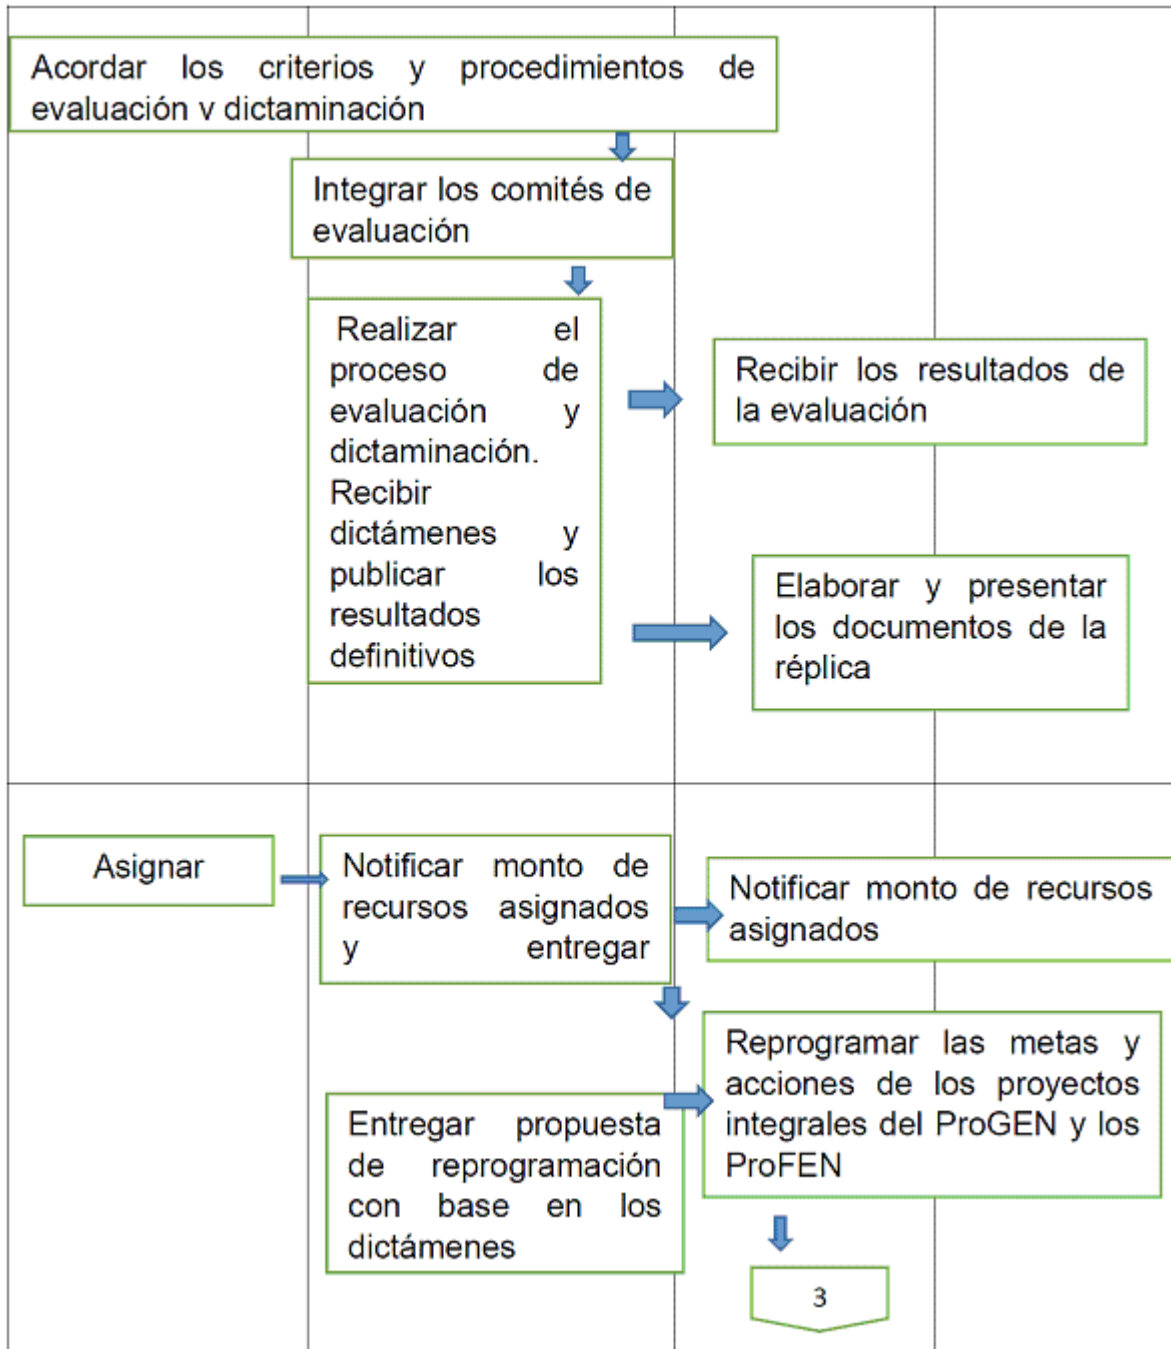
Acordar los criterios y procedimientos de evaluación v dictaminación

Integrar los comités de evaluación

Realizar el proceso de evaluación y dictaminación. Recibir dictámenes y publicar los resultados definitivos

Recibir los resultados de la evaluación

Elaborar y presentar los documentos de la réplica

Asignar

Notificar monto de recursos asignados y entregar

Notificar monto de recursos asignados

Reprogramar las metas y acciones de los proyectos integrales del ProGEN y los ProFEN

Entregar propuesta de reprogramación con base en los dictámenes

3